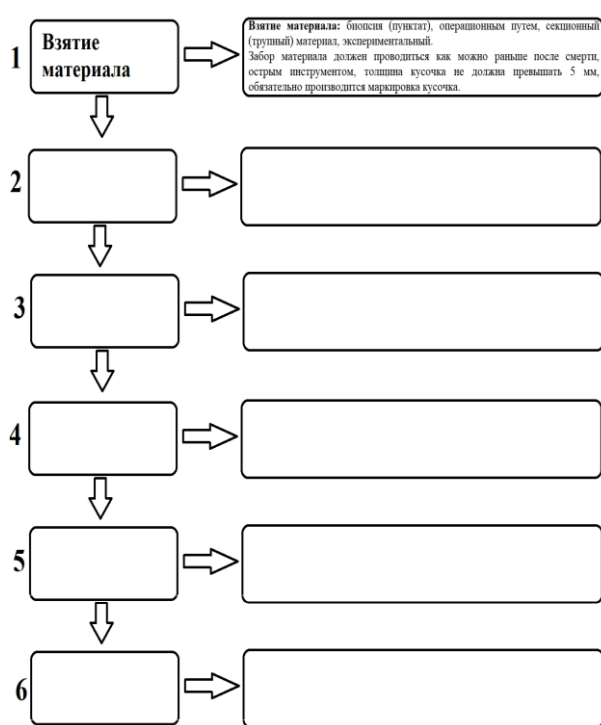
1 Взятие материала

**Взятие материала:** биопсия (пунктат), операционным путем, секционный (трупный) материал, экспериментальный.
Забор материала должен проводиться как можно раньше после смерти, острым инструментом, толщина кусочка не должна превышать 5 мм, обязательно производится маркировка кусочка.

2

3

4

5

6